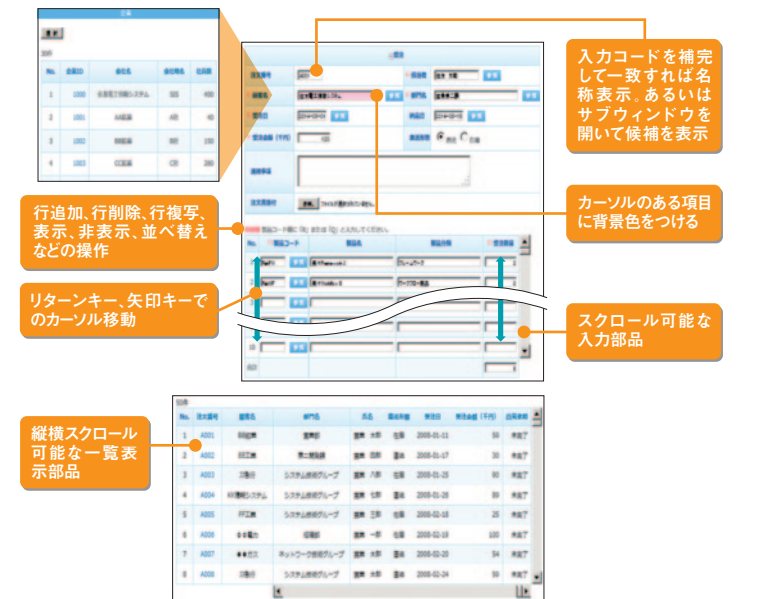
入力コードを補完して一致すれば名称表示。あるいはサブウィンドウを開いて候補を表示

カーソルのある項目に背景色をつける

行追加、行削除、行複写、表示、非表示、並べ替えなどの操作

リターンキー、矢印キーでのカーソル移動

スクロール可能な入力部品

縦横スクロール可能な一覧表示部品

| No. | 注文番号 | 顧客名 | 部門名 | 氏名 | 受注年齢 | 発注日 | 受注金額（千円） | 出荷状態 |
|---|---|---|---|---|---|---|---|---|
| 1 | A001 | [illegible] | 営業部 | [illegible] | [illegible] | 2008-01-11 | 50 | 未完了 |
| 2 | A002 | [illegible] | 第二営業部 | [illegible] | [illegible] | 2008-01-17 | 30 | 未完了 |
| 3 | A003 | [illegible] | システム技術グループ | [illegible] | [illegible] | 2008-01-25 | 80 | 未完了 |
| 4 | A004 | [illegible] | システム技術グループ | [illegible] | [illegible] | 2008-01-26 | 80 | 未完了 |
| 5 | A005 | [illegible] | システム技術グループ | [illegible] | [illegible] | 2008-02-15 | 25 | 未完了 |
| 6 | A006 | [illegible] | 技術部 | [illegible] | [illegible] | 2008-02-18 | 100 | 未完了 |
| 7 | A007 | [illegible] | ネットワーク技術グループ | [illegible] | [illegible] | 2008-02-20 | 54 | 未完了 |
| 8 | A008 | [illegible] | システム技術グループ | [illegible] | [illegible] | 2008-02-24 | 50 | 未完了 |